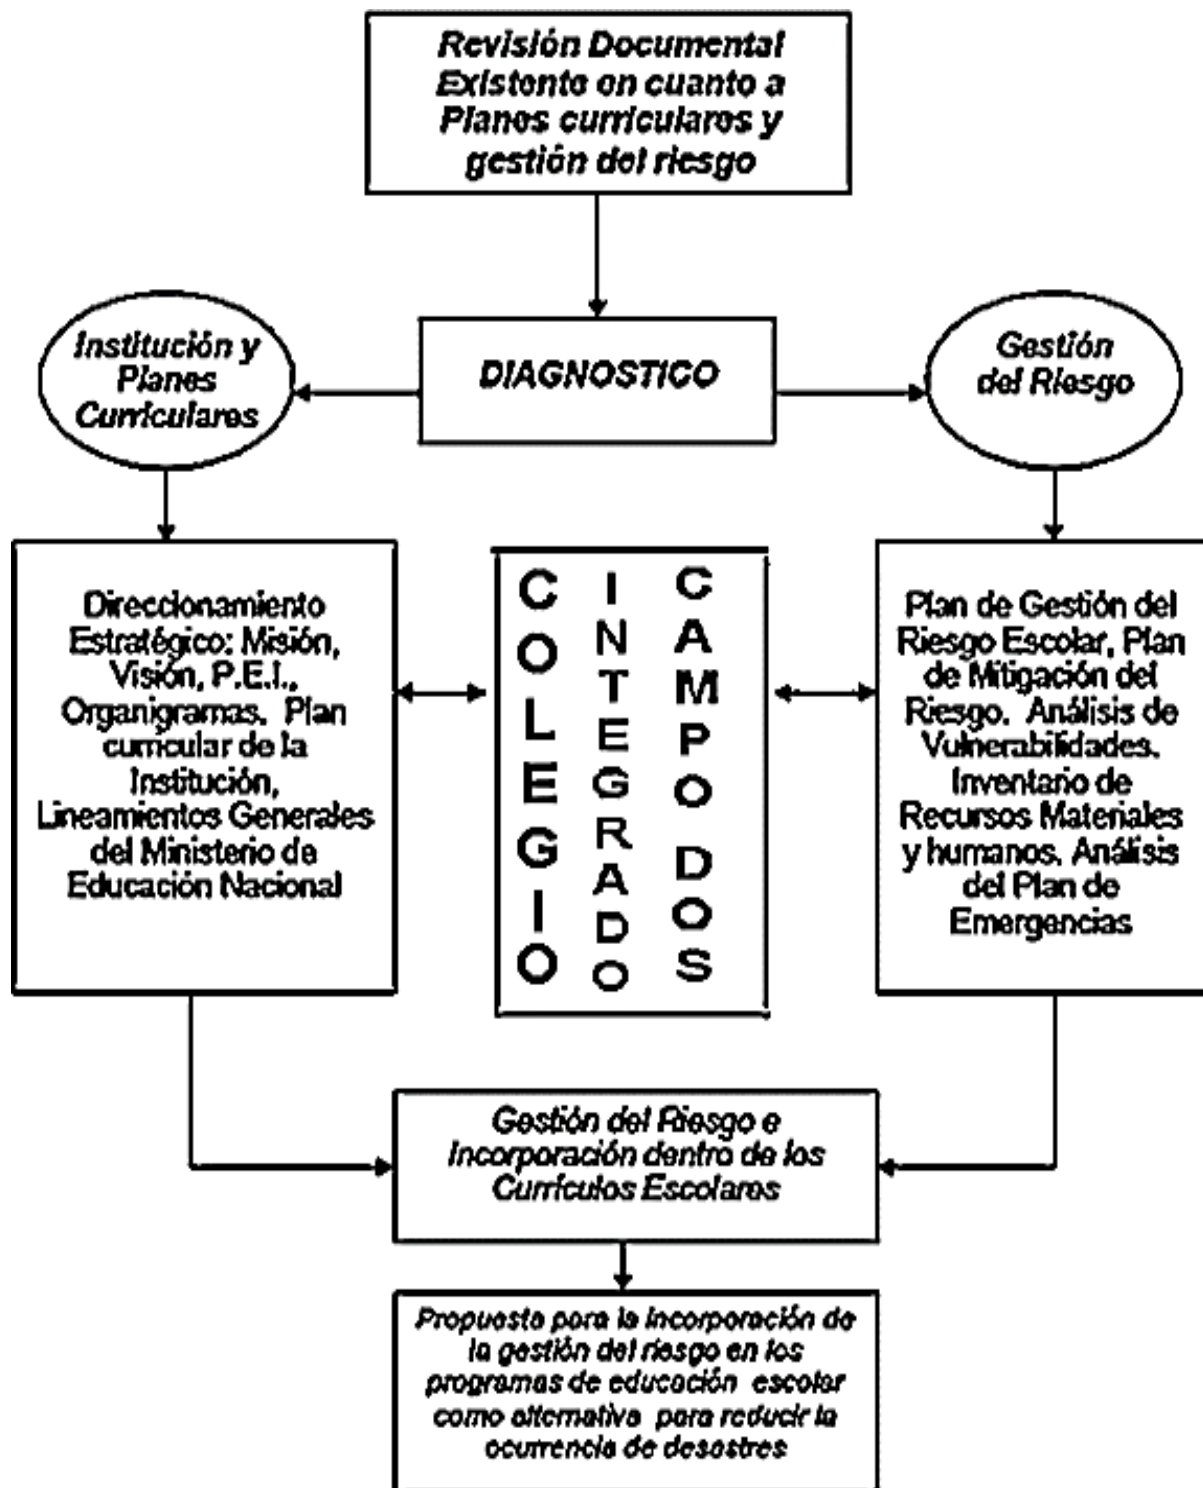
Revisión Documental Existente en cuanto a Planes curriculares y gestión del riesgo

DIAGNOSTICO

Institución y Planes Curriculares

Gestión del Riesgo

Direccionamiento Estratégico: Misión, Visión, P.E.I., Organigramas, Plan curricular de la Institución, Lineamientos Generales del Ministerio de Educación Nacional

COLEGIO INTEGRADO CAMPO DOS

Plan de Gestión del Riesgo Escolar, Plan de Mitigación del Riesgo, Análisis de Vulnerabilidades, Inventario de Recursos Materiales y humanos, Análisis del Plan de Emergencias

Gestión del Riesgo e Incorporación dentro de los Currículos Escolares

Propuesta para la incorporación de la gestión del riesgo en los programas de educación escolar como alternativa para reducir la ocurrencia de desastres